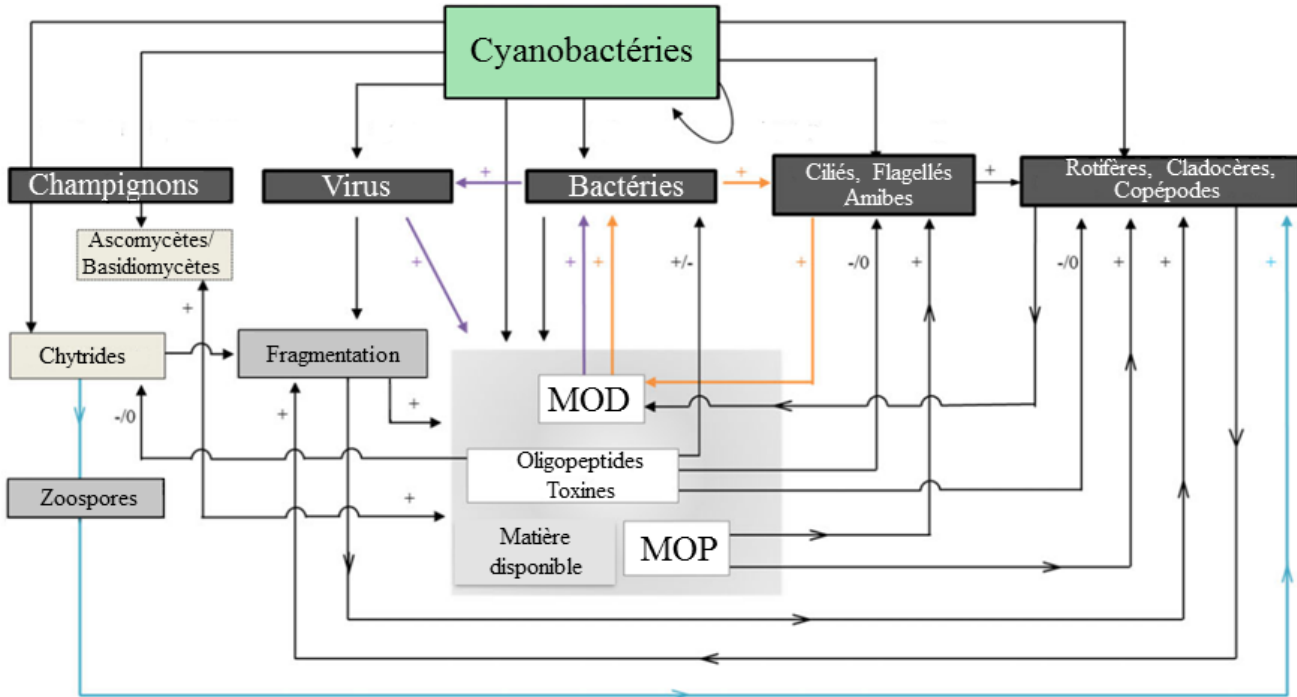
Cyanobactéries

Champignons

Virus

Bactéries

Ciliés, Flagellés Amibes

Rotifères, Cladocères, Copépodes

Ascomycètes/ Basidiomycètes

Chytrides

Fragmentation

Zoospores

MOD

Oligopeptides Toxines

Matière disponible

MOP

+ + + + +/- + -/0 + -/0 + + + + -/0 + + +